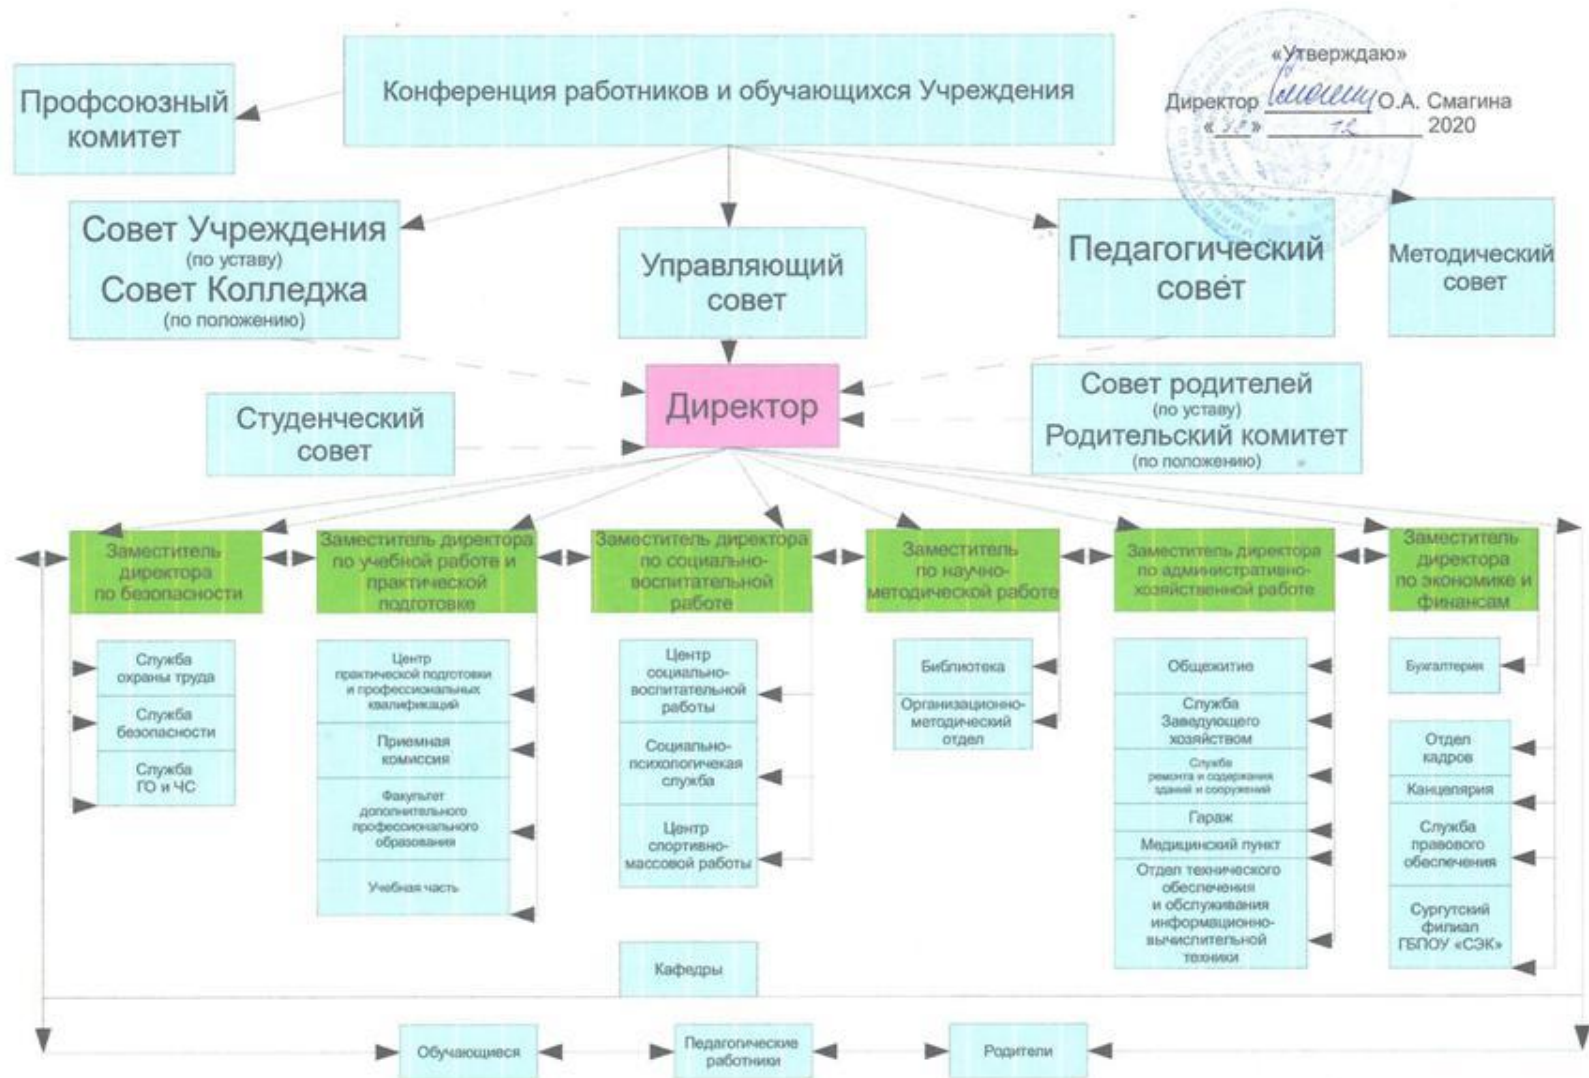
«Утверждаю»
Директор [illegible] О.А. Смагина
« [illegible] » 12 2020

Профсоюзный комитет

Конференция работников и обучающихся Учреждения

Совет Учреждения (по уставу) Совет Колледжа (по положению)

Управляющий совет

Педагогический совет

Методический совет

Студенческий совет

Директор

Совет родителей (по уставу) Родительский комитет (по положению)

Заместитель директора по безопасности

Служба охраны труда

Служба безопасности

Служба ГО и ЧС

Заместитель директора по учебной работе и практической подготовке

Центр практической подготовки и профессиональных квалификаций

Приемная комиссия

Факультет дополнительного профессионального образования

Учебная часть

Заместитель директора по социально-воспитательной работе

Центр социально-воспитательной работы

Социально-психологичекая служба

Центр спортивно-массовой работы

Кафедры

Заместитель по научно-методической работе

Библиотека

Организационно-методический отдел

Заместитель директора по административно-хозяйственной работе

Общежитие

Служба Заведующего хозяйством

Служба ремонта и содержания зданий и сооружений

Гараж

Медицинский пункт

Отдел технического обеспечения и обслуживания информационно-вычислительной техники

Заместитель директора по экономике и финансам

Бухгалтерия

Отдел кадров

Канцелярия

Служба правового обеспечения

Сургутский филиал ГБПОУ «СЭК»

Обучающиеся

Педагогические работники

Родители